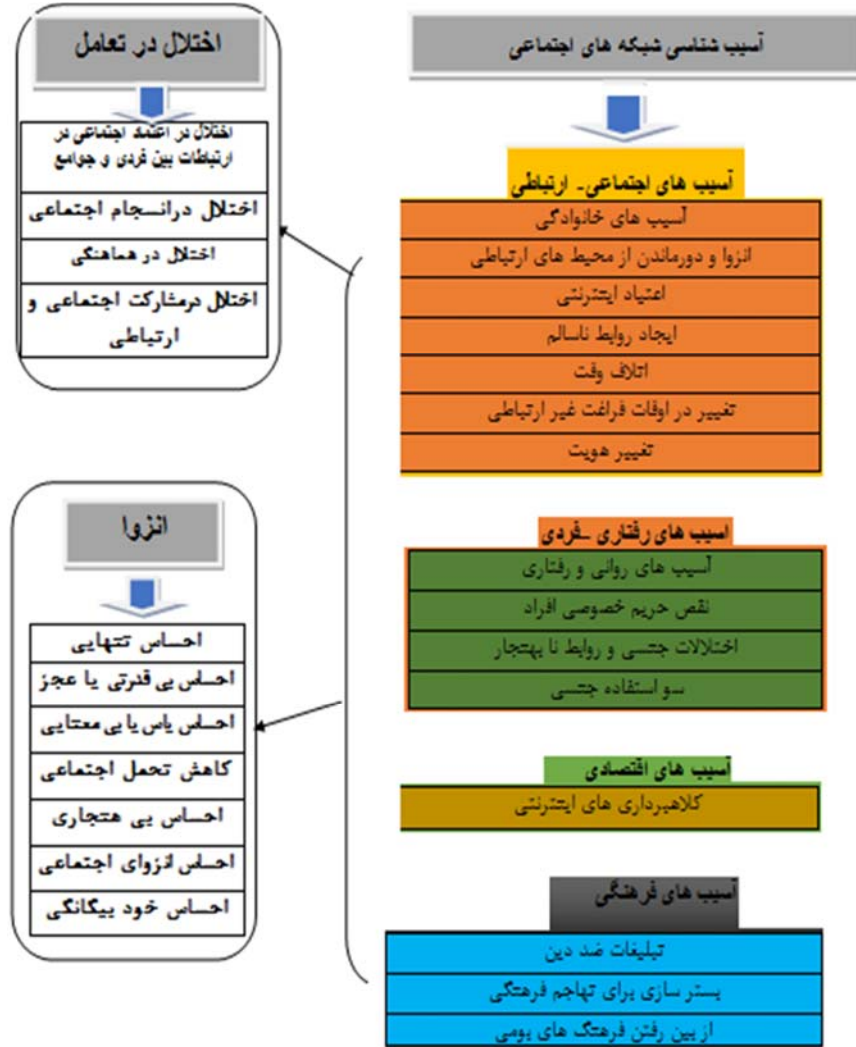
آسیب شناسی شبکه های اجتماعی

آسیب های اجتماعی- ارتباطی

آسیب های خانوادگی
انزوا و دورماندن از محیط های ارتباطی
اعتیاد اینترنتی
ایجاد روابط ناسالم
اتلاف وقت
تغییر در اوقات فراغت غیر ارتباطی
تغییر هویت

آسیب های رفتاری -فردی

آسیب های روانی و رفتاری
نقض حریم خصوصی افراد
اختلالات جنسی و روابط نا بهنجار
سو استفاده جنسی

آسیب های اقتصادی

کلاهبرداری های اینترنتی

آسیب های فرهنگی

تبلیغات ضد دین
بستر سازی برای تهاجم فرهنگی
از بین رفتن فرهنگ های بومی

اختلال در تعامل

اختلال در اعتماد اجتماعی در ارتباطات بین فردی و جوامع
اختلال درانسجام اجتماعی
اختلال در هماهنگی
اختلال درمشارکت اجتماعی و ارتباطی

انزوا

احساس تنهایی
احساس بی قدرتی یا عجز
احساس یاس یا بی معنایی
کاهش تحمل اجتماعی
احساس بی هنجاری
احساس انزوای اجتماعی
احساس خود بیگانگی